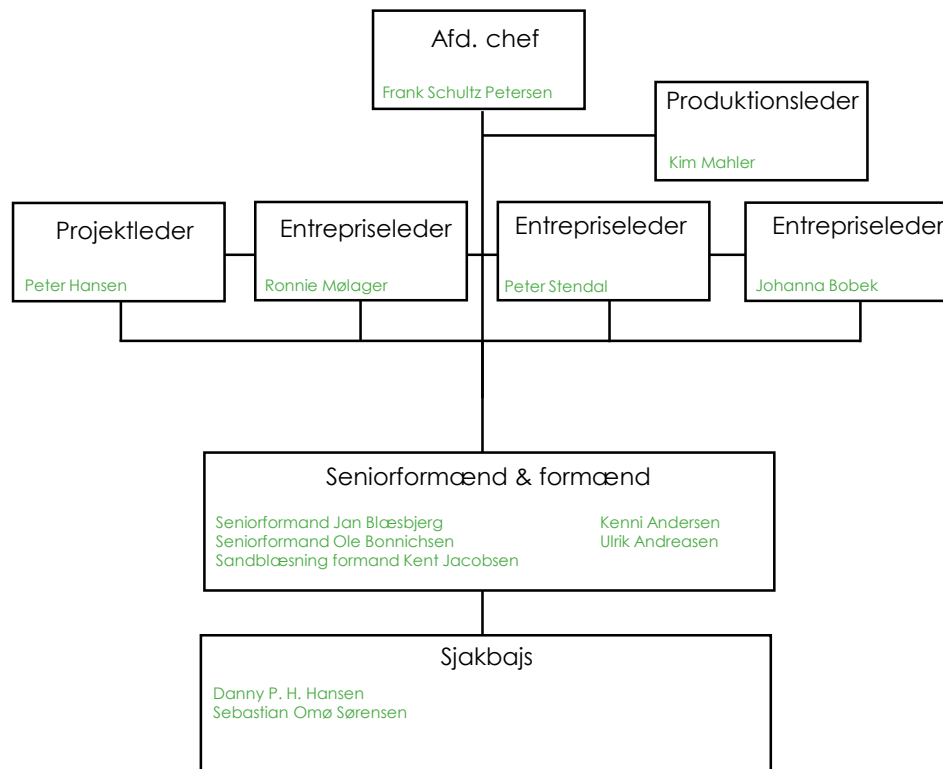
Afd. chef

Frank Schultz Petersen

Produktionsleder

Kim Mahler

Projektleder

Peter Hansen

Entrepriseleder

Ronnie Mølager

Entrepriseleder

Peter Stendal

Entrepriseleder

Johanna Bobek

Seniorformænd & formænd

Seniorformand Jan Blæsbjerg
Seniorformand Ole Bonnichsen
Sandblæsning formand Kent Jacobsen

Kenni Andersen
Ulrik Andreasen

Sjakbajs

Danny P. H. Hansen
Sebastian Omø Sørensen